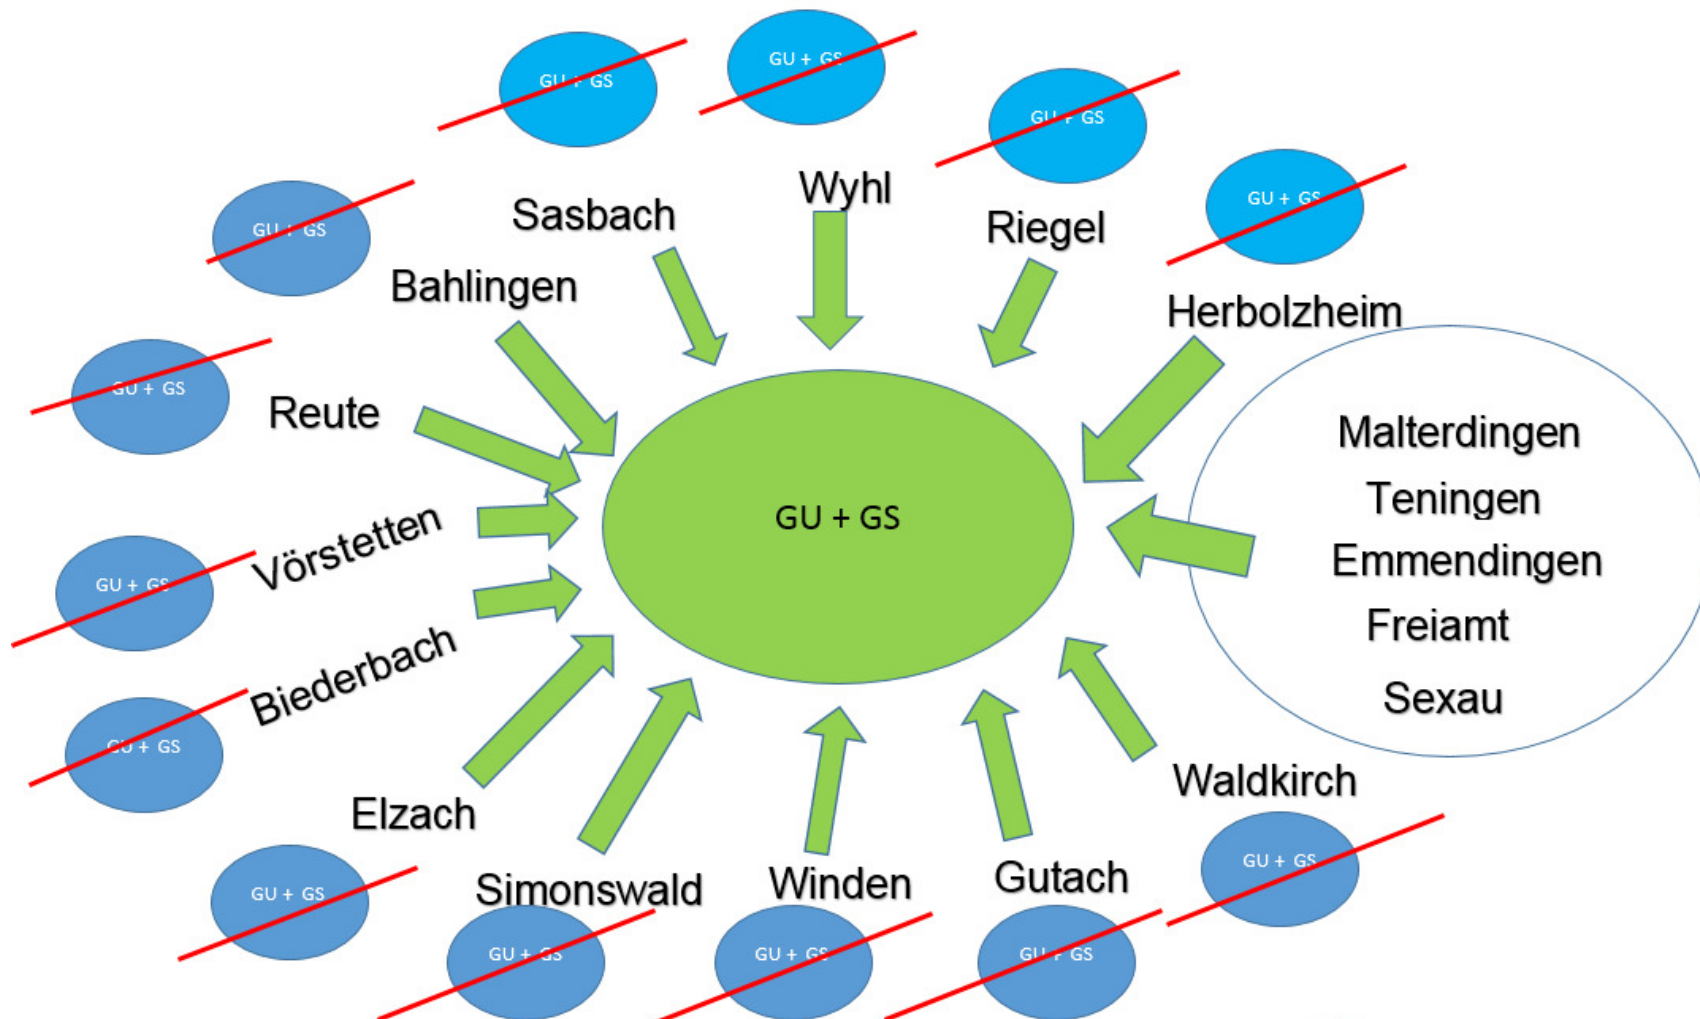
GU + GS

GU + GS

GU + GS

GU + GS

GU + GS

Sasbach

Wyhl

Riegel

Bahlingen

Herbolzheim

GU + GS

Reute

Malterdingen
Teningen
Emmendingen
Freiamt
Sexau

GU + GS

GU + GS

Vörstetten

GU + GS

Biederbach

GU + GS

Elzach

Simonswald

Winden

Gutach

Waldkirch

GU + GS

GU + GS

GU + GS

GU + GS

GU + GS

GU + GS